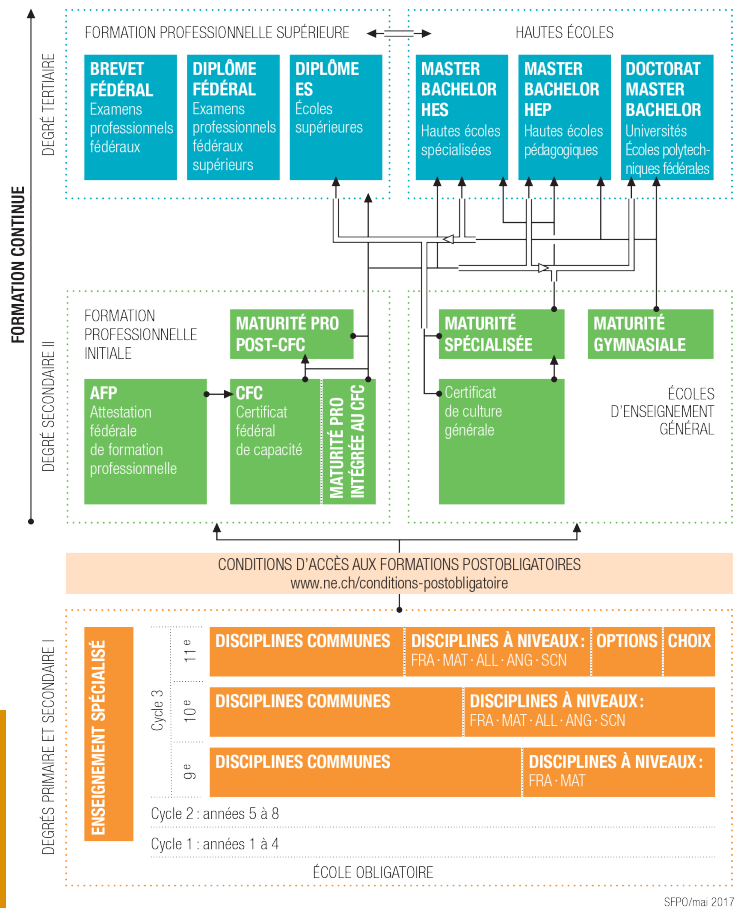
FORMATION CONTINUE

DEGRÉ TERTIAIRE

FORMATION PROFESSIONNELLE SUPÉRIEURE

HAUTES ÉCOLES

BREVET FÉDÉRAL
Examens professionnels fédéraux

DIPLÔME FÉDÉRAL
Examens professionnels fédéraux supérieurs

DIPLÔME ES
Écoles supérieures

MASTER BACHELOR HES
Hautes écoles spécialisées

MASTER BACHELOR HEP
Hautes écoles pédagogiques

DOCTORAT MASTER BACHELOR
Universités Écoles polytechniques fédérales

DEGRÉ SECONDAIRE II

FORMATION PROFESSIONNELLE INITIALE

MATURITÉ PRO POST-CFC

MATURITÉ SPÉCIALISÉE

MATURITÉ GYMNASIALE

AFP
Attestation fédérale de formation professionnelle

CFC
Certificat fédéral de capacité

MATURITÉ PRO INTÉGRÉE AU CFC

Certificat de culture générale

ÉCOLES D'ENSEIGNEMENT GÉNÉRAL

CONDITIONS D'ACCÈS AUX FORMATIONS POSTOBLIGATOIRES
www.ne.ch/conditions-postobligatoire

DEGRÉS PRIMAIRE ET SECONDAIRE I

ENSEIGNEMENT SPÉCIALISÉ

Cycle 3

$11^e$ DISCIPLINES COMMUNES | DISCIPLINES À NIVEAUX : FRA · MAT · ALL · ANG · SCN | OPTIONS | CHOIX

$10^e$ DISCIPLINES COMMUNES | DISCIPLINES À NIVEAUX : FRA · MAT · ALL · ANG · SCN

$9^e$ DISCIPLINES COMMUNES | DISCIPLINES À NIVEAUX : FRA · MAT

Cycle 2 : années 5 à 8

Cycle 1 : années 1 à 4

ÉCOLE OBLIGATOIRE

SFPO/mai 2017